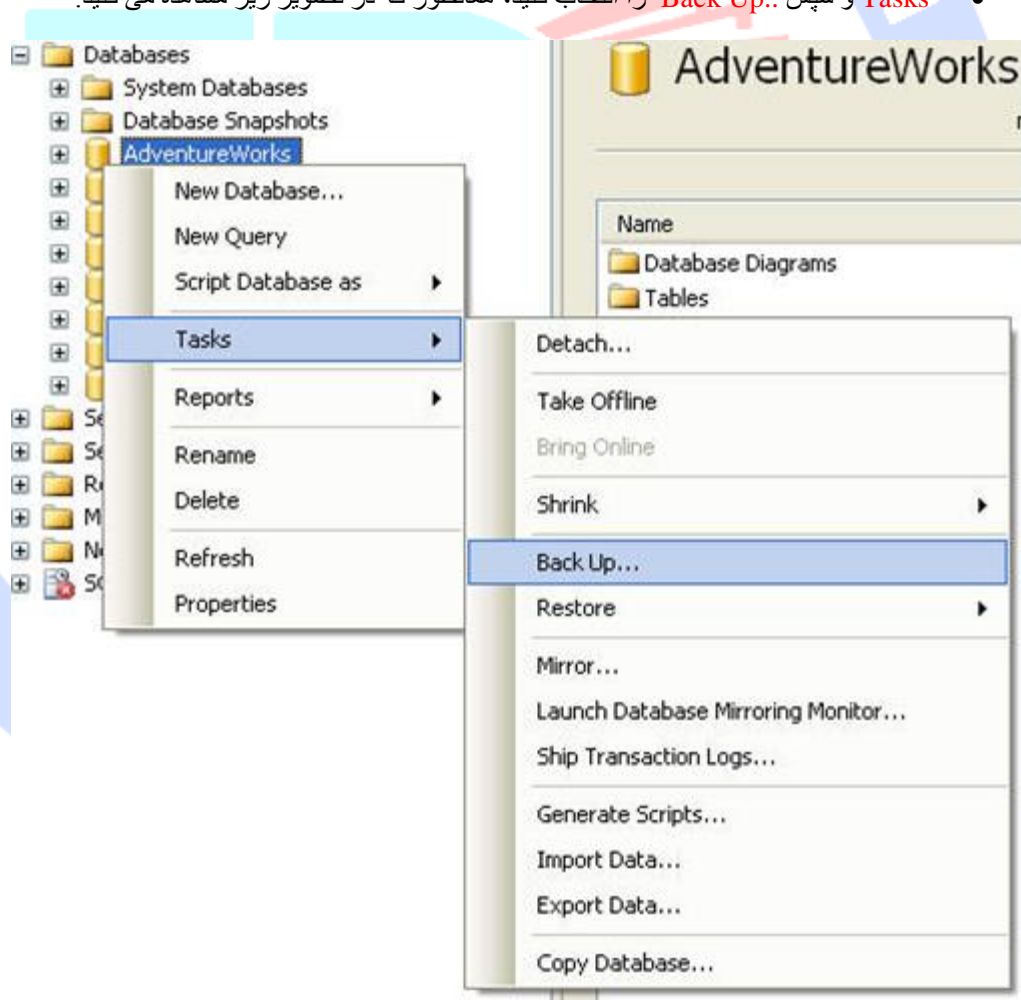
• Tasks و سپس Back Up.. را انتخاب کنید همانطور که در تصویر زیر مشاهده می کنید.

Databases
System Databases
Database Snapshots
AdventureWorks
Se
Se
Re
M
No
Sc

New Database...
New Query
Script Database as
Tasks
Reports
Rename
Delete
Refresh
Properties

Detach...
Take Offline
Bring Online
Shrink
Back Up...
Restore
Mirror...
Launch Database Mirroring Monitor...
Ship Transaction Logs...
Generate Scripts...
Import Data...
Export Data...
Copy Database...

AdventureWorks
Name
Database Diagrams
Tables